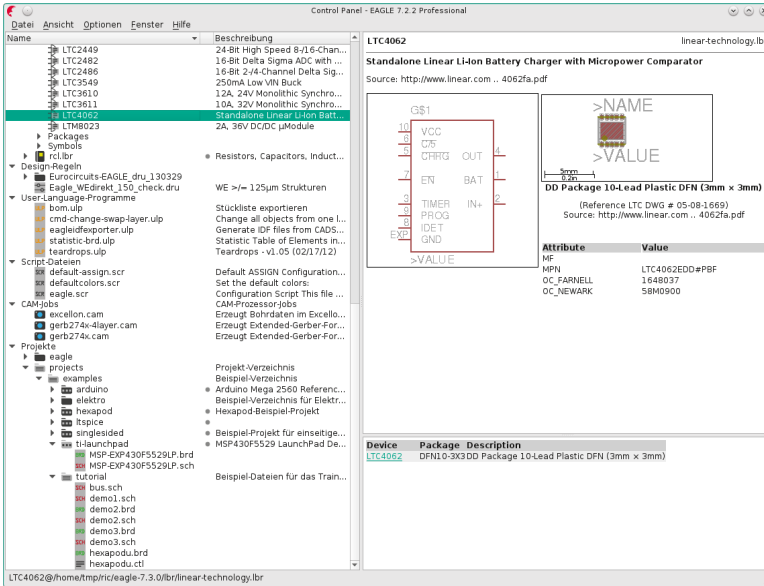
Control Panel - EAGLE 7.2.2 Professional

Datei Ansicht Optionen Fenster Hilfe

| Name | Beschreibung |
|---|---|
| LTC2449 | 24-Bit High Speed 8-/16-Chan... |
| LTC2482 | 16-Bit Delta Sigma ADC with ... |
| LTC2486 | 16-Bit 2-/4-Channel Delta Sig... |
| LTC3549 | 250mA Low VIN Buck |
| LTC3610 | 12A, 24V Monolithic Synchro... |
| LTC3611 | 10A, 32V Monolithic Synchro... |
| LTC4062 | Standalone Linear Li-Ion Batt... |
| LTM8023 | 2A, 36V DC/DC µModule |
| Packages | |
| Symbols | |
| rcl.lbr | Resistors, Capacitors, Induct... |
| Design-Regeln | |
| Eurocircuits-EAGLE_dru_130329 | |
| Eagle_WEdirekt_150_check.dru | WE >/= 125µm Strukturen |
| User-Language-Programme | |
| bom.ulp | Stückliste exportieren |
| cmd-change-swap-layer.ulp | Change all objects from one l... |
| eagleidfexporter.ulp | Generate IDF files from CADS... |
| statistic-brd.ulp | Statistic Table of Elements in... |
| teardrops.ulp | Teardrops - v1.05 (02/17/12) |
| Script-Dateien | |
| default-assign.scr | Default ASSIGN Configuration... |
| defaultcolors.scr | Set the default colors: |
| eagle.scr | Configuration Script This file ... |
| CAM-Jobs | CAM-Prozessor-Jobs |
| excellon.cam | Erzeugt Bohrdaten im Excello... |
| gerb274x-4layer.cam | Erzeugt Extended-Gerber-For... |
| gerb274x.cam | Erzeugt Extended-Gerber-For... |
| Projekte | |
| eagle | |
| projects | Projekt-Verzeichnis |
| examples | Beispiel-Verzeichnis |
| arduino | Arduino Mega 2560 Referenc... |
| elektro | Beispiel-Verzeichnis für Elektr... |
| hexapod | Hexapod-Beispiel-Projekt |
| ltspice | |
| singlesided | Beispiel-Projekt für einseitige... |
| ti-launchpad | MSP430F5529 LaunchPad De... |
| MSP-EXP430F5529LP.brd | |
| MSP-EXP430F5529LP.sch | |
| tutorial | Beispiel-Dateien für das Train... |
| bus.sch | |
| demo1.sch | |
| demo2.brd | |
| demo2.sch | |
| demo3.brd | |
| demo3.sch | |
| hexapodu.brd | |
| hexapodu.ctl | |

LTC4062 linear-technology.lbr

Standalone Linear Li-Ion Battery Charger with Micropower Comparator

Source: http://www.linear.com .. 4062fa.pdf

G$1
10 VCC
6 C/5
5 CHRG
7 EN
3 TIMER
8 PROG
9 IDET
EXP GND
OUT 4
BAT 1
IN+ 2
>VALUE

>NAME
>VALUE
5mm
0.2in

DD Package 10-Lead Plastic DFN (3mm × 3mm)

(Reference LTC DWG # 05-08-1669)
Source: http://www.linear.com .. 4062fa.pdf

| Attribute | Value |
|---|---|
| MF | |
| MPN | LTC4062EDD#PBF |
| OC_FARNELL | 1648037 |
| OC_NEWARK | 58M0900 |

| Device | Package | Description |
|---|---|---|
| LTC4062 | DFN10-3X3 | DD Package 10-Lead Plastic DFN (3mm × 3mm) |

LTC4062@/home/tmp/ric/eagle-7.3.0/lbr/linear-technology.lbr